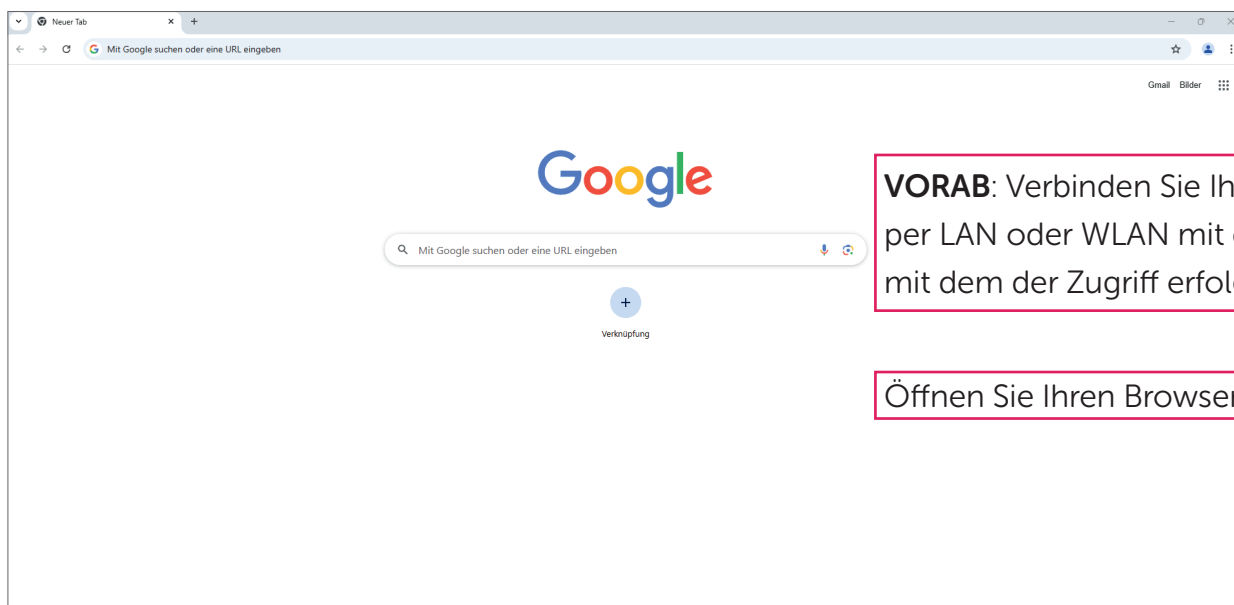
Neuer Tab

Mit Google suchen oder eine URL eingeben

Gmail Bilder

Google

Mit Google suchen oder eine URL eingeben

Verknüpfung

VORAB: Verbinden Sie Ih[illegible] per LAN oder WLAN mit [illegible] mit dem der Zugriff erfol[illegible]

Öffnen Sie Ihren Browse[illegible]